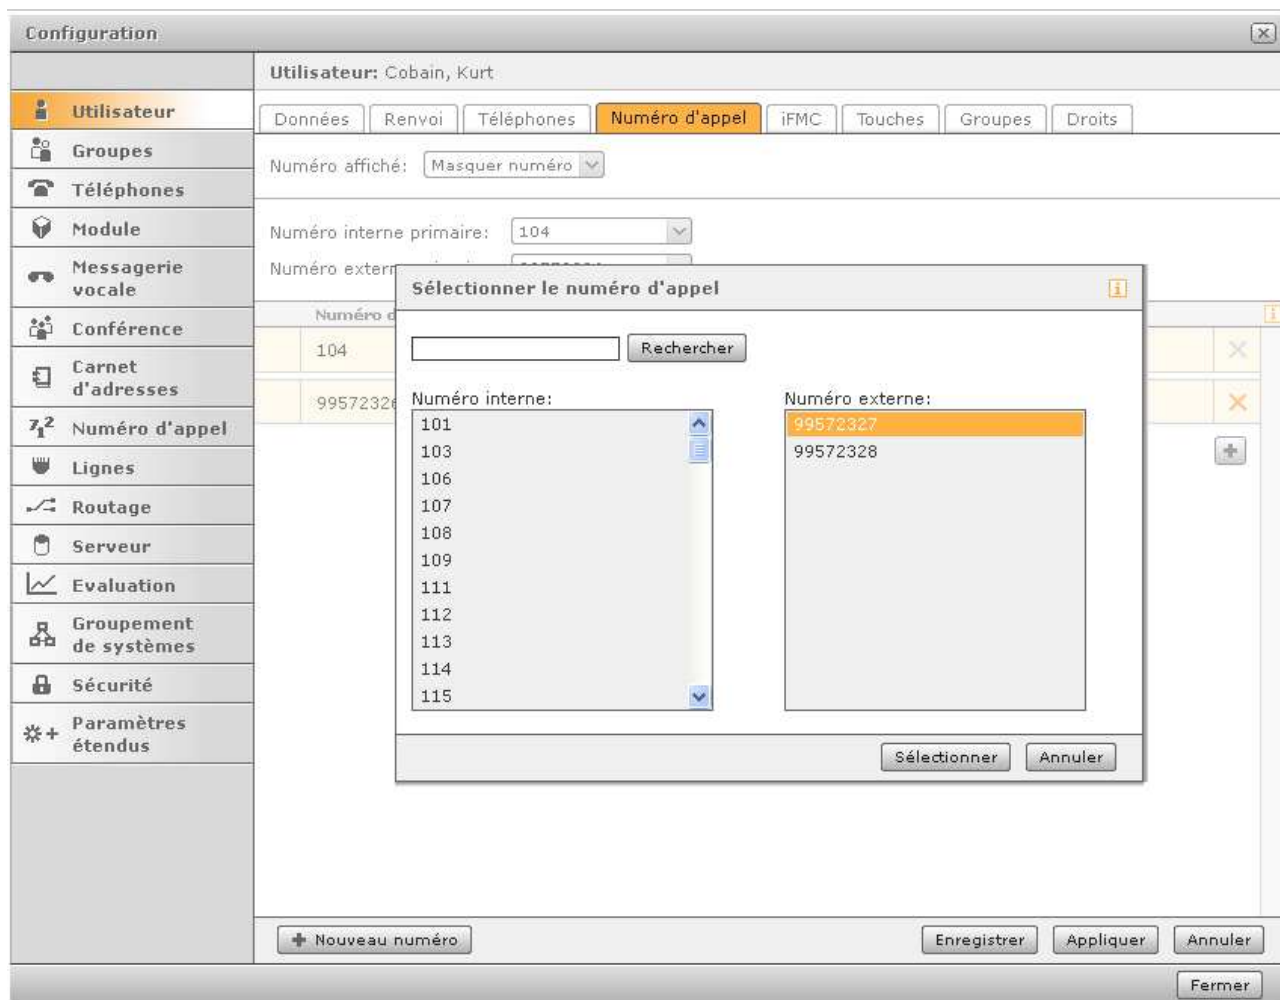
Configuration

Utilisateur
Groupes
Téléphones
Module
Messagerie vocale
Conférence
Carnet d'adresses
Numéro d'appel
Lignes
Routage
Serveur
Evaluation
Groupement de systèmes
Sécurité
Paramètres étendus

Utilisateur: Cobain, Kurt

Données | Renvoi | Téléphones | Numéro d'appel | iFMC | Touches | Groupes | Droits

Numéro affiché: Masquer numéro

Numéro interne primaire: 104
Numéro extern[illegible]

Numéro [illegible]
104
9957232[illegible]

Sélectionner le numéro d'appel

Rechercher

Numéro interne:
101
103
106
107
108
109
111
112
113
114
115

Numéro externe:
99572327
99572328

Sélectionner Annuler

Nouveau numéro
Enregistrer Appliquer Annuler
Fermer